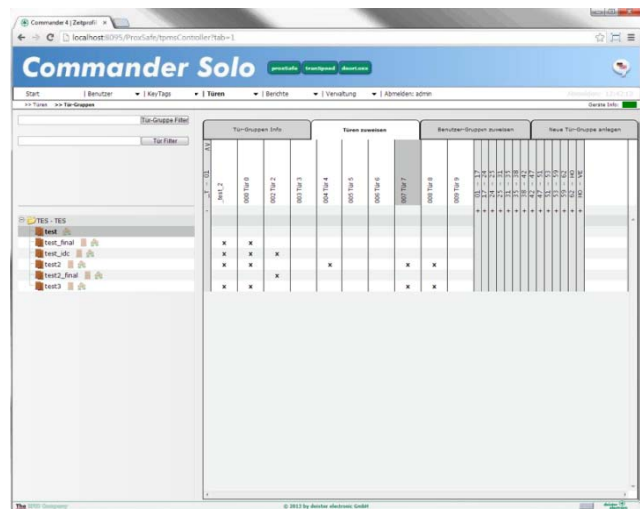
Commander 4 | Zeitprofil ×

localhost:6095/ProxSafe/tpmsController?tab=1

Commander Solo

proxSafe

tracSpeed

deset.com

Start | Benutzer | KeyTags | Türen | Berichte | Verwaltung | Abmelden: admin

Geräte Info:

>> Türen >> Tür-Gruppen

Tür-Gruppe Filter

Tür Filter

Tür-Gruppen Info

Türen zuweisen

Benutzer-Gruppen zuweisen

Neue Tür-Gruppe anlegen

test_2

000 Tür 0

002 Tür 2

003 Tür 3

004 Tür 4

005 Tür 5

006 Tür 6

007 Tür 7

008 Tür 8

009 Tür 9

TES - TES

test

test_final

test_idc

test2

test2_final

test3

| | test_2 | 000 Tür 0 | 002 Tür 2 | 003 Tür 3 | 004 Tür 4 | 005 Tür 5 | 006 Tür 6 | 007 Tür 7 | 008 Tür 8 | 009 Tür 9 |
|---|---|---|---|---|---|---|---|---|---|---|
| test | | | | | | | | | | |
| test_final | x | x | | | | | | | | |
| test_idc | x | x | x | | | | | | | |
| test2 | x | x | | | x | | | x | x | |
| test2_final | | | x | | | | | | | |
| test3 | x | x | | | | | | x | x | |

The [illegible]

© 2013 by deister electronic GmbH